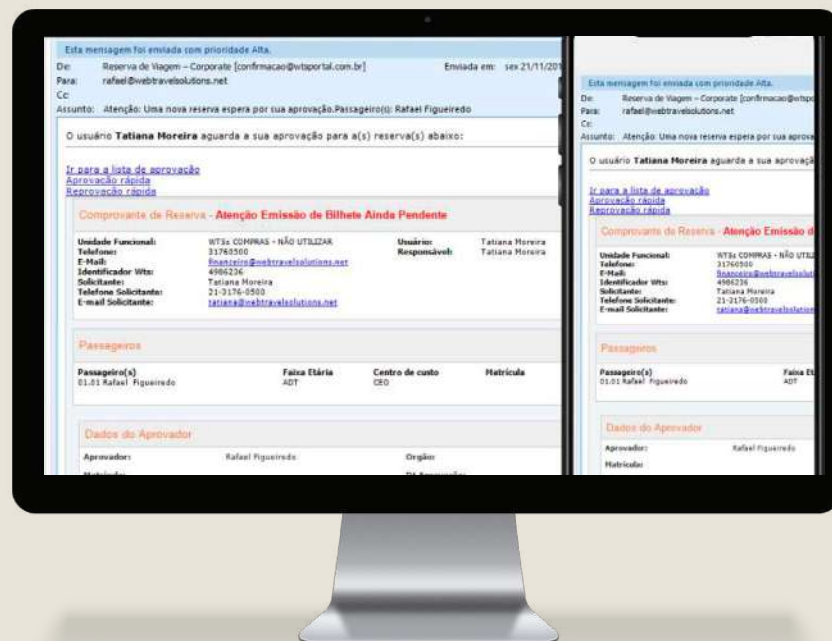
Esta mensagem foi enviada com prioridade Alta.
De: Reserva de Viagem – Corporate [confirmacao@wtsportal.com.br] Enviada em: sex 21/11/201
Para: rafael@webtravelsolutions.net
Cc:
Assunto: Atenção: Uma nova reserva espera por sua aprovação.Passageiro(s): Rafael Figueiredo

O usuário **Tatiana Moreira** aguarda a sua aprovação para a(s) reserva(s) abaixo:

Ir para a lista de aprovação
Aprovação rápida
Reprovação rápida

Comprovante de Reserva - **Atenção Emissão de Bilhete Ainda Pendente**

| | | | |
|---|---|---|---|
| **Unidade Funcional:** | WTSx COMPRAS - NÃO UTILIZAR | **Usuário:** | Tatiana Moreira |
| **Telefone:** | 31760500 | **Responsável:** | Tatiana Moreira |
| **E-Mail:** | financeiro@webtravelsolutions.net | | |
| **Identificador Wts:** | 4986236 | | |
| **Solicitante:** | Tatiana Moreira | | |
| **Telefone Solicitante:** | 21-3176-0500 | | |
| **E-mail Solicitante:** | tatiana@webtravelsolutions.net | | |

Passageiros

| **Passageiro(s)** | **Faixa Etária** | **Centro de custo** | **Matrícula** |
|---|---|---|---|
| 01.01 Rafael Figueiredo | ADT | CEO | |

Dados do Aprovador

| | | | |
|---|---|---|---|
| **Aprovador:** | Rafael Figueiredo | **Orgão:** | |
| **Matrícula:** | | **Dt Aprovação:** | |

Esta mensagem foi enviada com prioridade Alta.
De: Reserva de Viagem – Corporate [confirmacao@wtspo
Para: rafael@webtravelsolutions.net
Cc:
Assunto: Atenção: Uma nova reserva espera por sua aprova

O usuário **Tatiana Moreira** aguarda a sua aprovaçã

Ir para a lista de aprovação
Aprovação rápida
Reprovação rápida

Comprovante de Reserva - **Atenção Emissão d**

| | |
|---|---|
| **Unidade Funcional:** | WTSx COMPRAS - NÃO UTILI |
| **Telefone:** | 31760500 |
| **E-Mail:** | financeiro@webtravelsolution |
| **Identificador Wts:** | 4986236 |
| **Solicitante:** | Tatiana Moreira |
| **Telefone Solicitante:** | 21-3176-0500 |
| **E-mail Solicitante:** | tatiana@webtravelsolution |

Passageiros

| **Passageiro(s)** | **Faixa Et** |
|---|---|
| 01.01 Rafael Figueiredo | ADT |

Dados do Aprovador

| | |
|---|---|
| **Aprovador:** | Rafael Figueiredo |
| **Matrícula:** | |